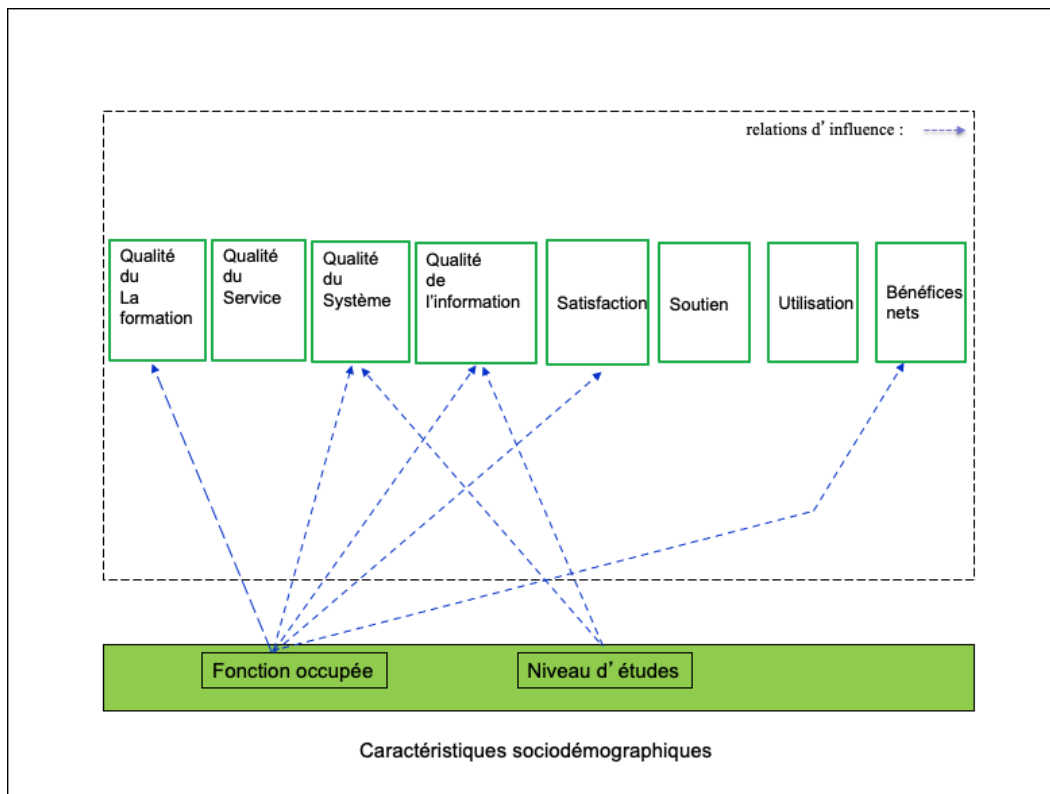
relations d' influence :

Qualité du La formation

Qualité du Service

Qualité du Système

Qualité de l'information

Satisfaction

Soutien

Utilisation

Bénéfices nets

Fonction occupée

Niveau d' études

Caractéristiques sociodémographiques